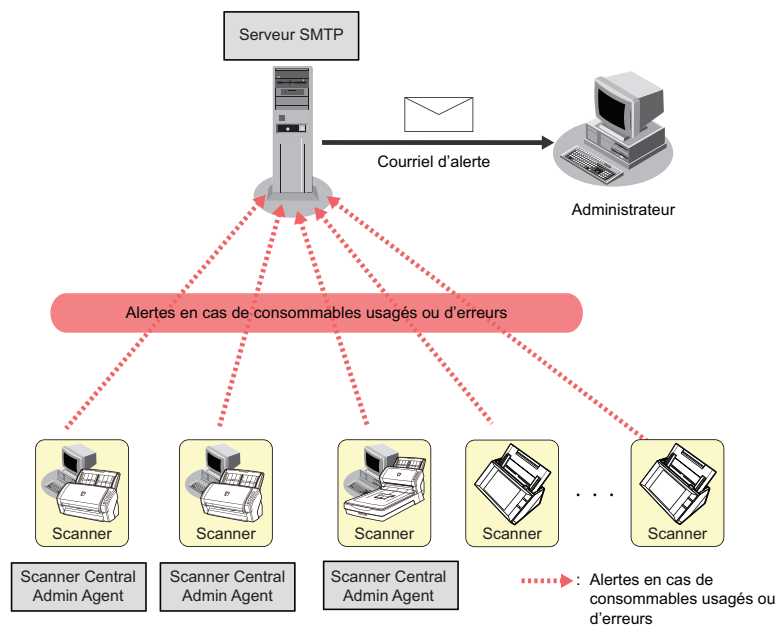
Serveur SMTP

Courriel d'alerte

Administrateur

Alertes en cas de consommables usagés ou d'erreurs

Scanner

Scanner

Scanner

Scanner

. . .

Scanner

Scanner Central Admin Agent

Scanner Central Admin Agent

Scanner Central Admin Agent

: Alertes en cas de consommables usagés ou d'erreurs